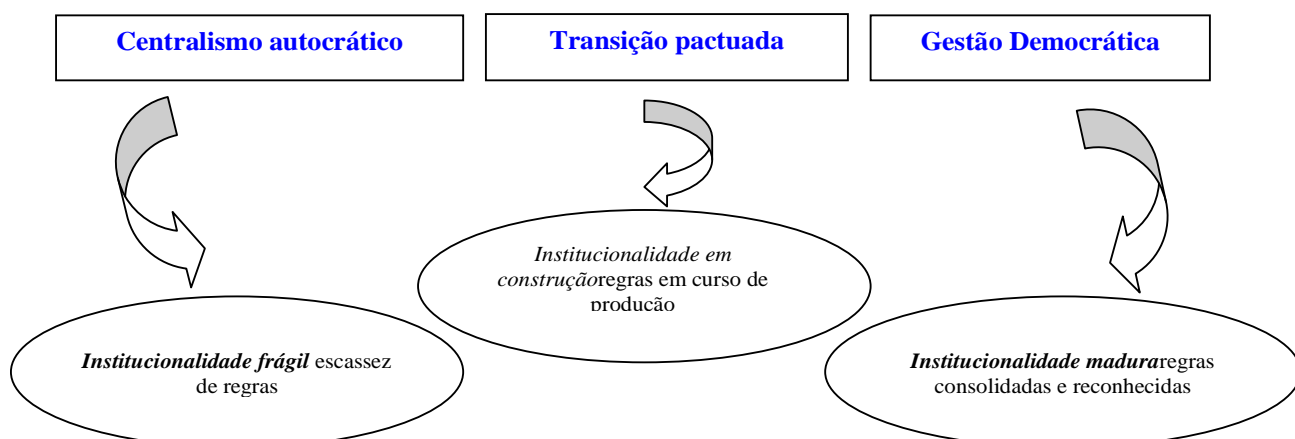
Centralismo autocrático

Transição pactuada

Gestão Democrática

Institucionalidade em construçãoregras em curso de produção

Institucionalidade frágil escassez de regras

Institucionalidade maduraregras consolidadas e reconhecidas